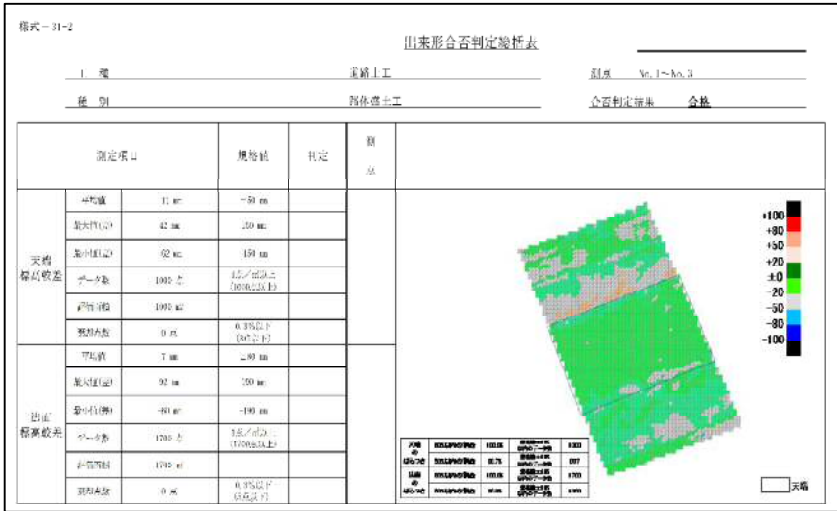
様式－31－2

出来形合否判定総括表

| 工種 | 道路土工 | 測点 | No.1～No.3 |
|---|---|---|---|
| 種別 | 路体盛土工 | 合否判定結果 | 合格 |

| | 測定項目 | | 規格値 | 判定 | 測点 |
|---|---|---|---|---|---|
| 天端標高較差 | 平均値 | 31 mm | ±50 mm | | |
| | 最大値(差) | 42 mm | 150 mm | | |
| | 最小値(差) | 62 mm | 150 mm | | |
| | データ数 | 1000 点 | 1点／m²以上 (1000点以上) | | |
| | 評価面積 | 1000 m² | | | |
| | 棄却点数 | 0 点 | 0.3%以下 (3点以下) | | |
| 法面標高較差 | 平均値 | 7 mm | ±80 mm | | |
| | 最大値(差) | 92 mm | 190 mm | | |
| | 最小値(差) | -60 mm | -190 mm | | |
| | データ数 | 1700 点 | 1点／m²以上 (1700点以上) | | |
| | 評価面積 | 1700 m² | | | |
| | 棄却点数 | 0 点 | 0.3%以下 (5点以下) | | |

+100
+80
+50
+20
±0
-20
-50
-80
-100

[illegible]

天端